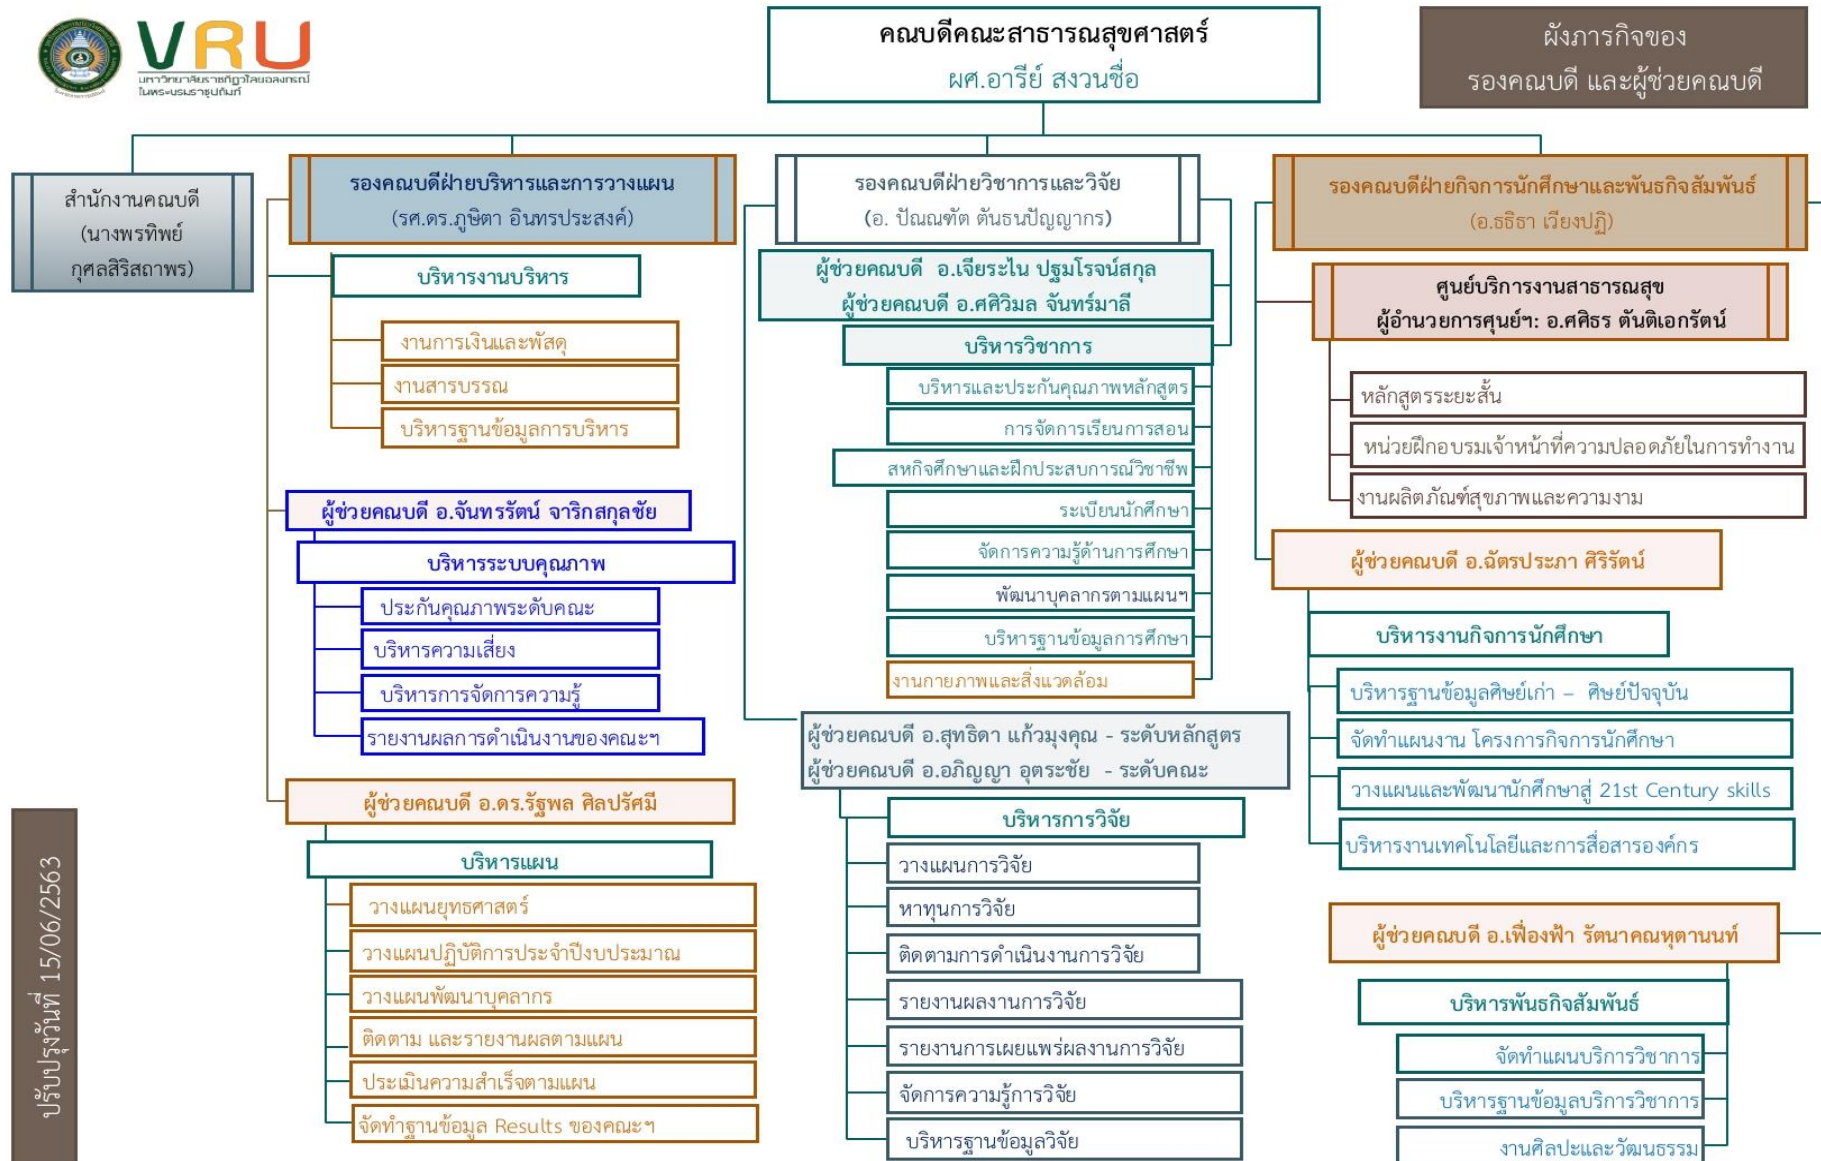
VRU
มหาวิทยาลัยราชภัฏวไลยอลงกรณ์ ในพระบรมราชูปถัมภ์

คณบดีคณะสาธารณสุขศาสตร์
ผศ.อารีย์ สงวนซื่อ

ผังภารกิจของ
รองคณบดี และผู้ช่วยคณบดี

สำนักงานคณบดี
(นางพรทิพย์ กุศลสิริสถาพร)

รองคณบดีฝ่ายบริหารและการวางแผน
(รศ.ดร.ภูษิตา อินทรประสงค์)

บริหารงานบริหาร
งานการเงินและพัสดุ
งานสารบรรณ
บริหารฐานข้อมูลการบริหาร

ผู้ช่วยคณบดี อ.จันทรรัตน์ จาริกสกุลชัย
บริหารระบบคุณภาพ
ประกันคุณภาพระดับคณะ
บริหารความเสี่ยง
บริหารการจัดการความรู้
รายงานผลการดำเนินงานของคณะฯ

ผู้ช่วยคณบดี อ.ดร.รัฐพล ศิลปรัศมี
บริหารแผน
วางแผนยุทธศาสตร์
วางแผนปฏิบัติการประจำปีงบประมาณ
วางแผนพัฒนาบุคลากร
ติดตาม และรายงานผลตามแผน
ประเมินความสำเร็จตามแผน
จัดทำฐานข้อมูล Results ของคณะฯ

รองคณบดีฝ่ายวิชาการและวิจัย
(อ. ปัณณ์ฑัต ต้นธนปัญญากร)

ผู้ช่วยคณบดี อ.เจียระไน ปฐมโรจน์สกุล
ผู้ช่วยคณบดี อ.ศศิวิมล จันทร์มาลี
บริหารวิชาการ
บริหารและประกันคุณภาพหลักสูตร
การจัดการเรียนการสอน
สหกิจศึกษาและฝึกประสบการณ์วิชาชีพ
ระเบียนนักศึกษา
จัดการความรู้ด้านการศึกษา
พัฒนาบุคลากรตามแผนฯ
บริหารฐานข้อมูลการศึกษา
งานกายภาพและสิ่งแวดล้อม

ผู้ช่วยคณบดี อ.สุทธิดา แก้วมุงคุณ - ระดับหลักสูตร
ผู้ช่วยคณบดี อ.อภิญญา อุตระชัย - ระดับคณะ
บริหารการวิจัย
วางแผนการวิจัย
หาทุนการวิจัย
ติดตามการดำเนินงานการวิจัย
รายงานผลงานการวิจัย
รายงานการเผยแพร่ผลงานการวิจัย
จัดการความรู้การวิจัย
บริหารฐานข้อมูลวิจัย

รองคณบดีฝ่ายกิจการนักศึกษาและพันธกิจสัมพันธ์
(อ.ธธิรา เวียงปฏิ)

ศูนย์บริการงานสาธารณสุข
ผู้อำนวยการศูนย์ฯ: อ.ศศิธร ตันติเอกรัตน์
หลักสูตรระยะสั้น
หน่วยฝึกอบรมเจ้าหน้าที่ความปลอดภัยในการทำงาน
งานผลิตภัณฑ์สุขภาพและความงาม

ผู้ช่วยคณบดี อ.ฉัตรประภา ศิริรัตน์
บริหารงานกิจการนักศึกษา
บริหารฐานข้อมูลศิษย์เก่า – ศิษย์ปัจจุบัน
จัดทำแผนงาน โครงการกิจการนักศึกษา
วางแผนและพัฒนานักศึกษาสู่ 21st Century skills
บริหารงานเทคโนโลยีและการสื่อสารองค์กร

ผู้ช่วยคณบดี อ.เฟื่องฟ้า รัตนาคณหุตานนท์
บริหารพันธกิจสัมพันธ์
จัดทำแผนบริการวิชาการ
บริหารฐานข้อมูลบริการวิชาการ
งานศิลปะและวัฒนธรรม

ปรับปรุงวันที่ 15/06/2563